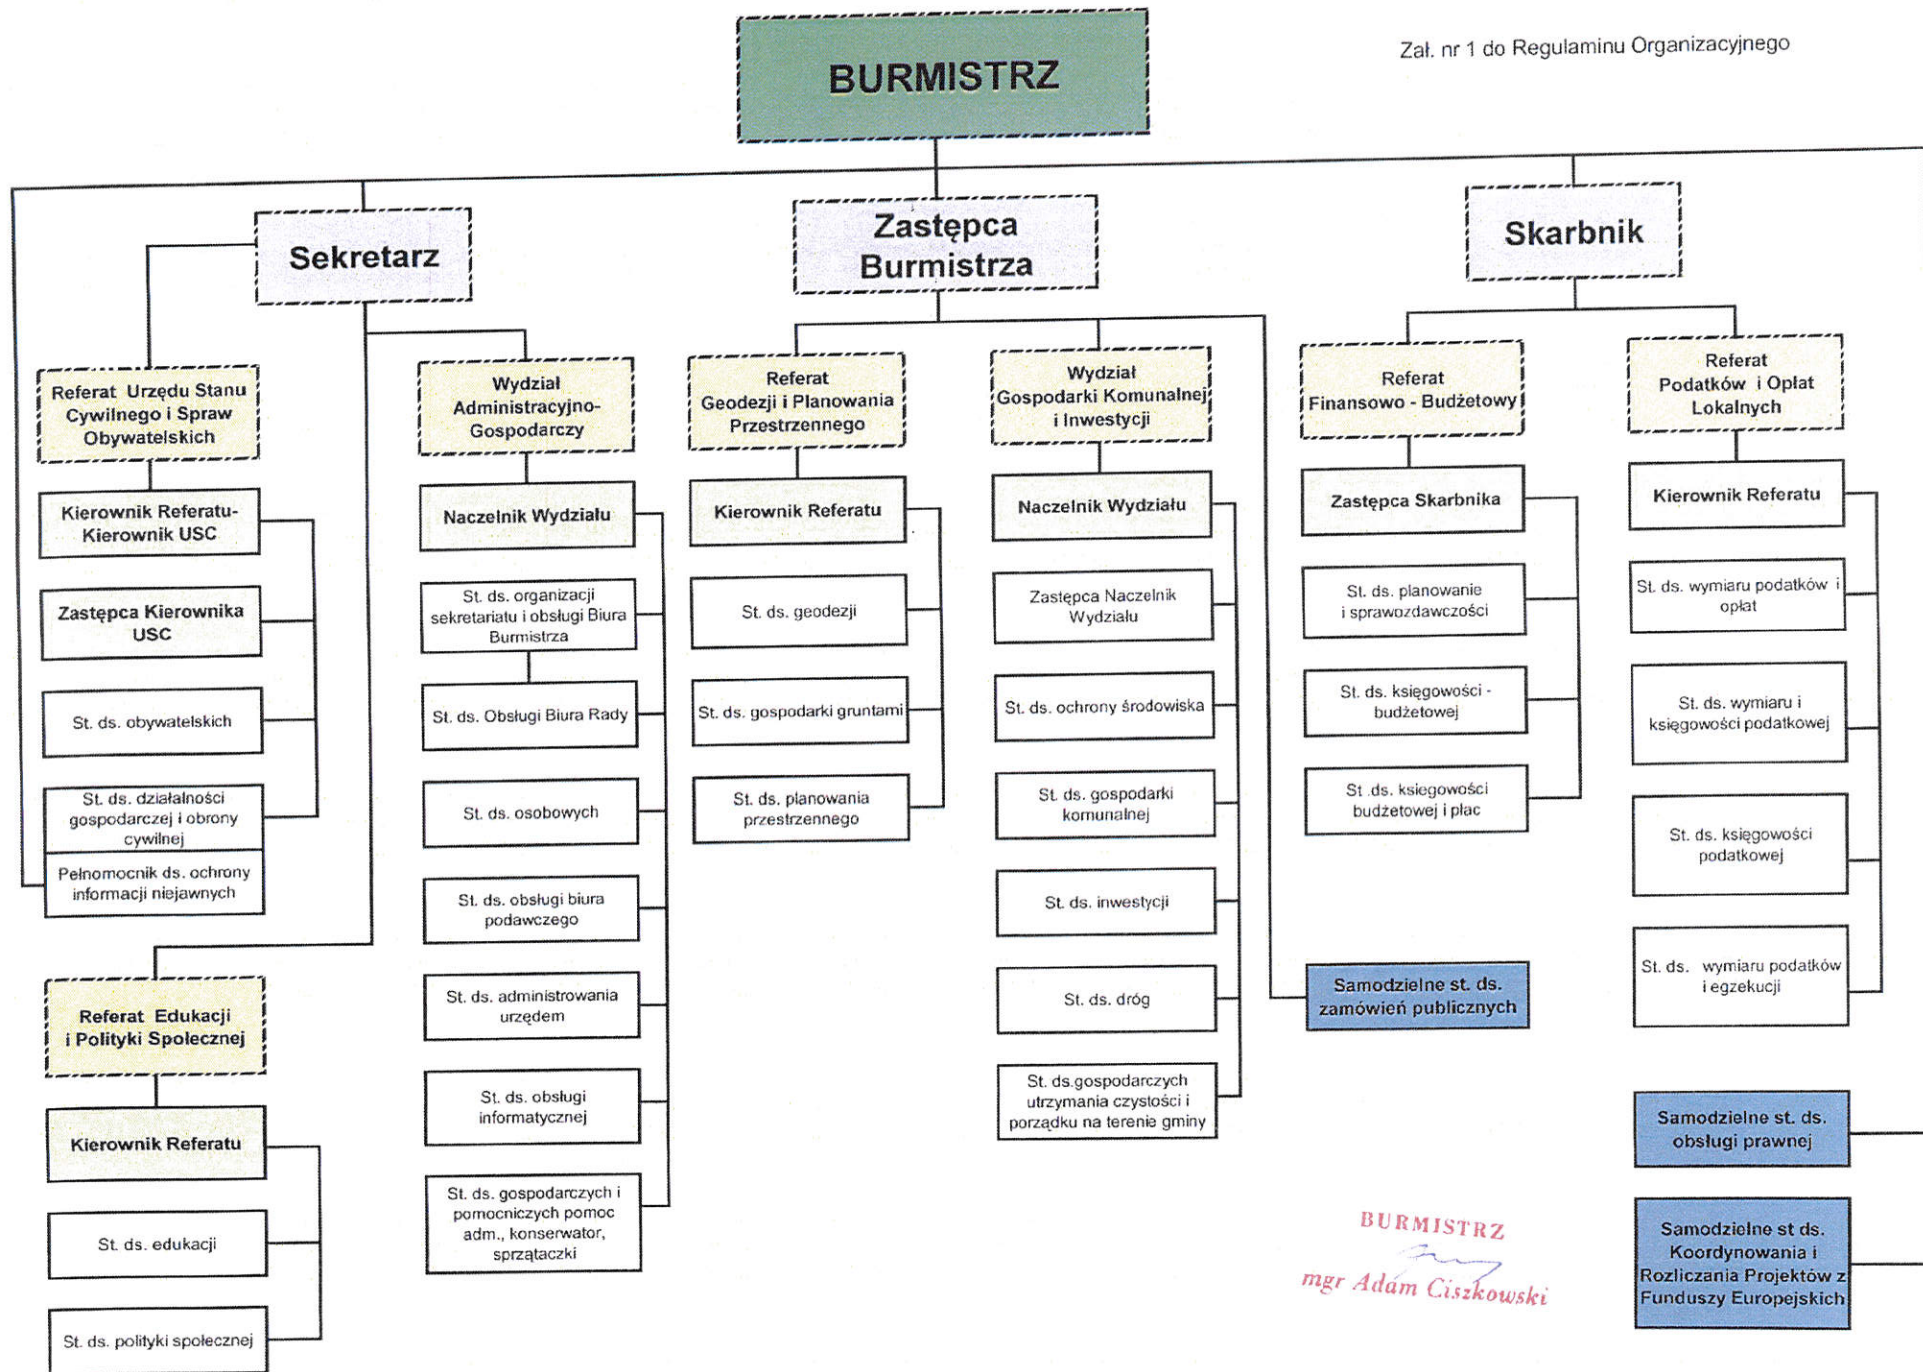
Zał. nr 1 do Regulaminu Organizacyjnego

BURMISTRZ

Sekretarz

Zastępca Burmistrza

Skarbnik

Referat Urzędu Stanu Cywilnego i Spraw Obywatelskich

Kierownik Referatu- Kierownik USC

Zastępca Kierownika USC

St. ds. obywatelskich

St. ds. działalności gospodarczej i obrony cywilnej

Pełnomocnik ds. ochrony informacji niejawnych

Referat Edukacji i Polityki Społecznej

Kierownik Referatu

St. ds. edukacji

St. ds. polityki społecznej

Wydział Administracyjno-Gospodarczy

Naczelnik Wydziału

St. ds. organizacji sekretariatu i obsługi Biura Burmistrza

St. ds. Obsługi Biura Rady

St. ds. osobowych

St. ds. obsługi biura podawczego

St. ds. administrowania urzędem

St. ds. obsługi informatycznej

St. ds. gospodarczych i pomocniczych pomoc adm., konserwator, sprzątaczki

Referat Geodezji i Planowania Przestrzennego

Kierownik Referatu

St. ds. geodezji

St. ds. gospodarki gruntami

St. ds. planowania przestrzennego

Wydział Gospodarki Komunalnej i Inwestycji

Naczelnik Wydziału

Zastępca Naczelnik Wydziału

St. ds. ochrony środowiska

St. ds. gospodarki komunalnej

St. ds. inwestycji

St. ds. dróg

St. ds.gospodarczych utrzymania czystości i porządku na terenie gminy

Referat Finansowo - Budżetowy

Zastępca Skarbnika

St. ds. planowanie i sprawozdawczości

St. ds. księgowości - budżetowej

St .ds. księgowości budżetowej i płac

Samodzielne st. ds. zamówień publicznych

Referat Podatków i Opłat Lokalnych

Kierownik Referatu

St. ds. wymiaru podatków i opłat

St. ds. wymiaru i księgowości podatkowej

St. ds. księgowości podatkowej

St. ds. wymiaru podatków i egzekucji

Samodzielne st. ds. obsługi prawnej

Samodzielne st ds. Koordynowania i Rozliczania Projektów z Funduszy Europejskich

BURMISTRZ
mgr Adam Ciszkowski